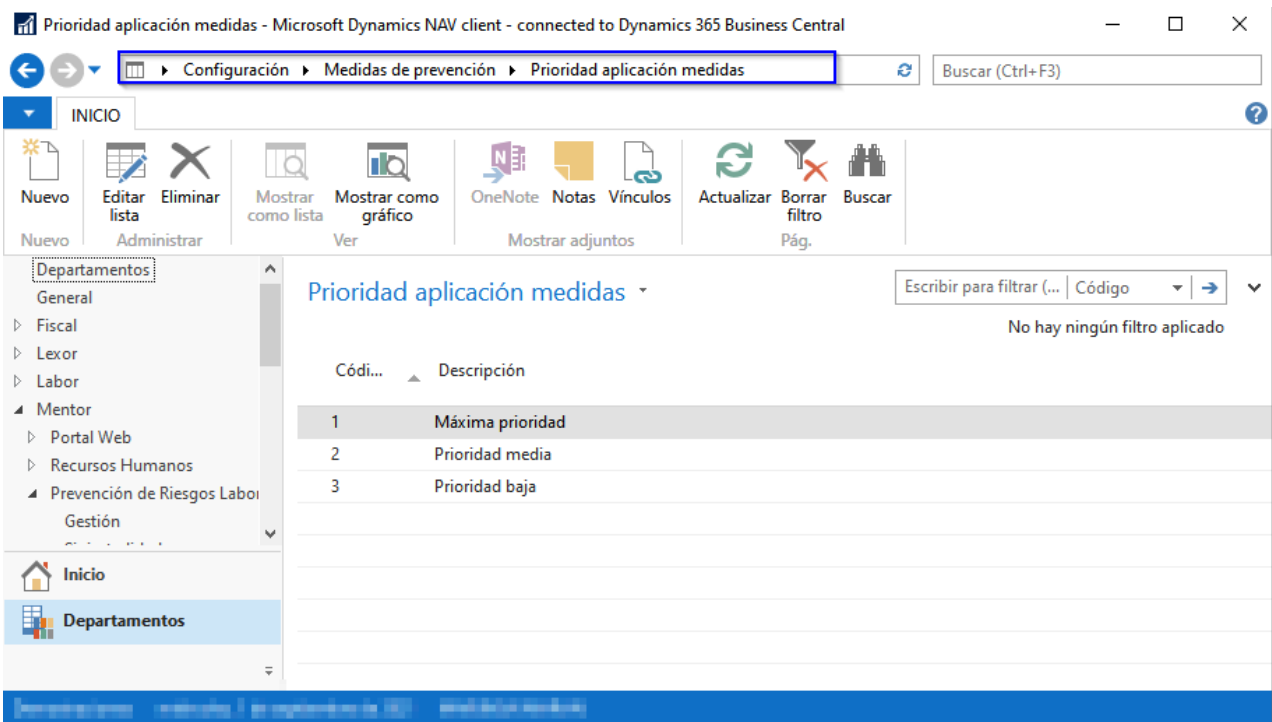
Prioridad aplicación medidas - Microsoft Dynamics NAV client - connected to Dynamics 365 Business Central

Configuración ▸ Medidas de prevención ▸ Prioridad aplicación medidas

Buscar (Ctrl+F3)

INICIO

Nuevo
Editar lista
Eliminar
Mostrar como lista
Mostrar como gráfico
OneNote
Notas
Vínculos
Actualizar
Borrar filtro
Buscar

Nuevo
Administrar
Ver
Mostrar adjuntos
Pág.

Departamentos
General
Fiscal
Lexor
Labor
Mentor
Portal Web
Recursos Humanos
Prevención de Riesgos Labor
Gestión
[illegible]

Inicio
Departamentos

Prioridad aplicación medidas

Escribir para filtrar (...
Código

No hay ningún filtro aplicado

| Códi... | Descripción |
|---|---|
| 1 | Máxima prioridad |
| 2 | Prioridad media |
| 3 | Prioridad baja |

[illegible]